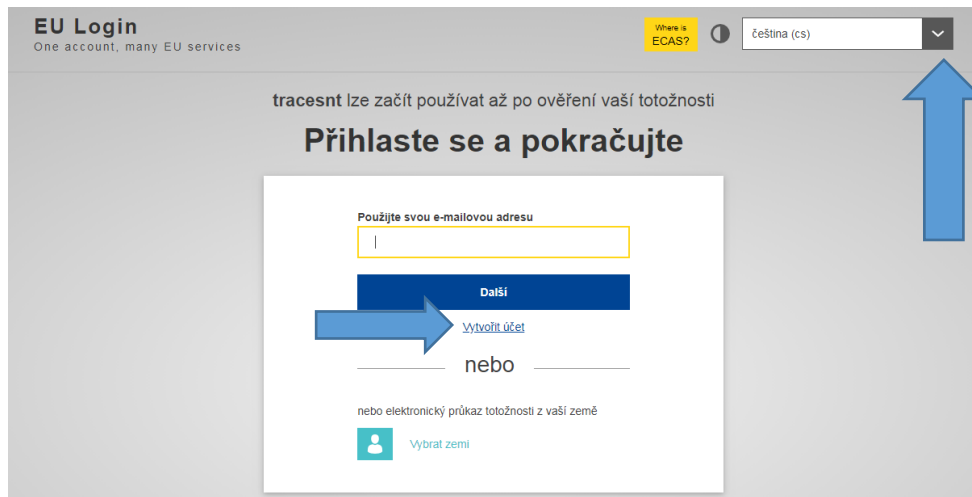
EU Login
One account, many EU services

Where is ECAS?

čeština (cs)

tracesnt lze začít používat až po ověření vaší totožnosti

Přihlaste se a pokračujte

Použijte svou e-mailovou adresu

Další

Vytvořit účet

nebo

nebo elektronický průkaz totožnosti z vaší země

Vybrat zemi